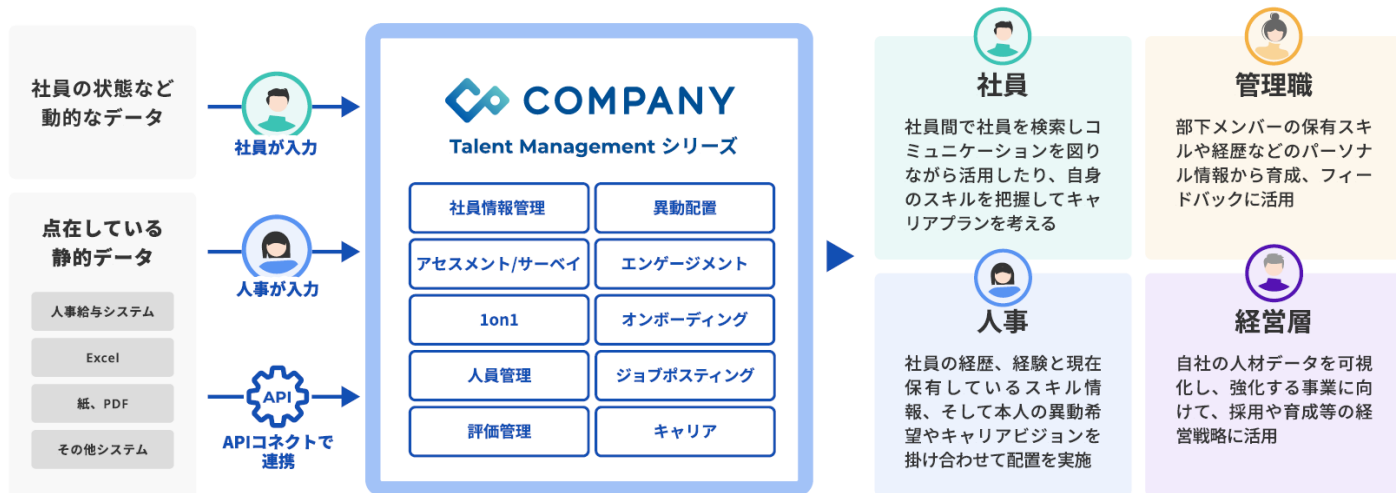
社員の状態など動的なデータ

点在している静的データ

人事給与システム

Excel

紙、PDF

その他システム

社員が入力

人事が入力

API

APIコネクトで連携

COMPANY

Talent Management シリーズ

| 社員情報管理 | 異動配置 |
|---|---|
| アセスメント/サーベイ | エンゲージメント |
| 1on1 | オンボーディング |
| 人員管理 | ジョブポスティング |
| 評価管理 | キャリア |

社員

社員間で社員を検索しコミュニケーションを図りながら活用したり、自身のスキルを把握してキャリアプランを考える

管理職

部下メンバーの保有スキルや経歴などのパーソナル情報から育成、フィードバックに活用

人事

社員の経歴、経験と現在保有しているスキル情報、そして本人の異動希望やキャリアビジョンを掛け合わせて配置を実施

経営層

自社の人材データを可視化し、強化する事業に向けて、採用や育成等の経営戦略に活用